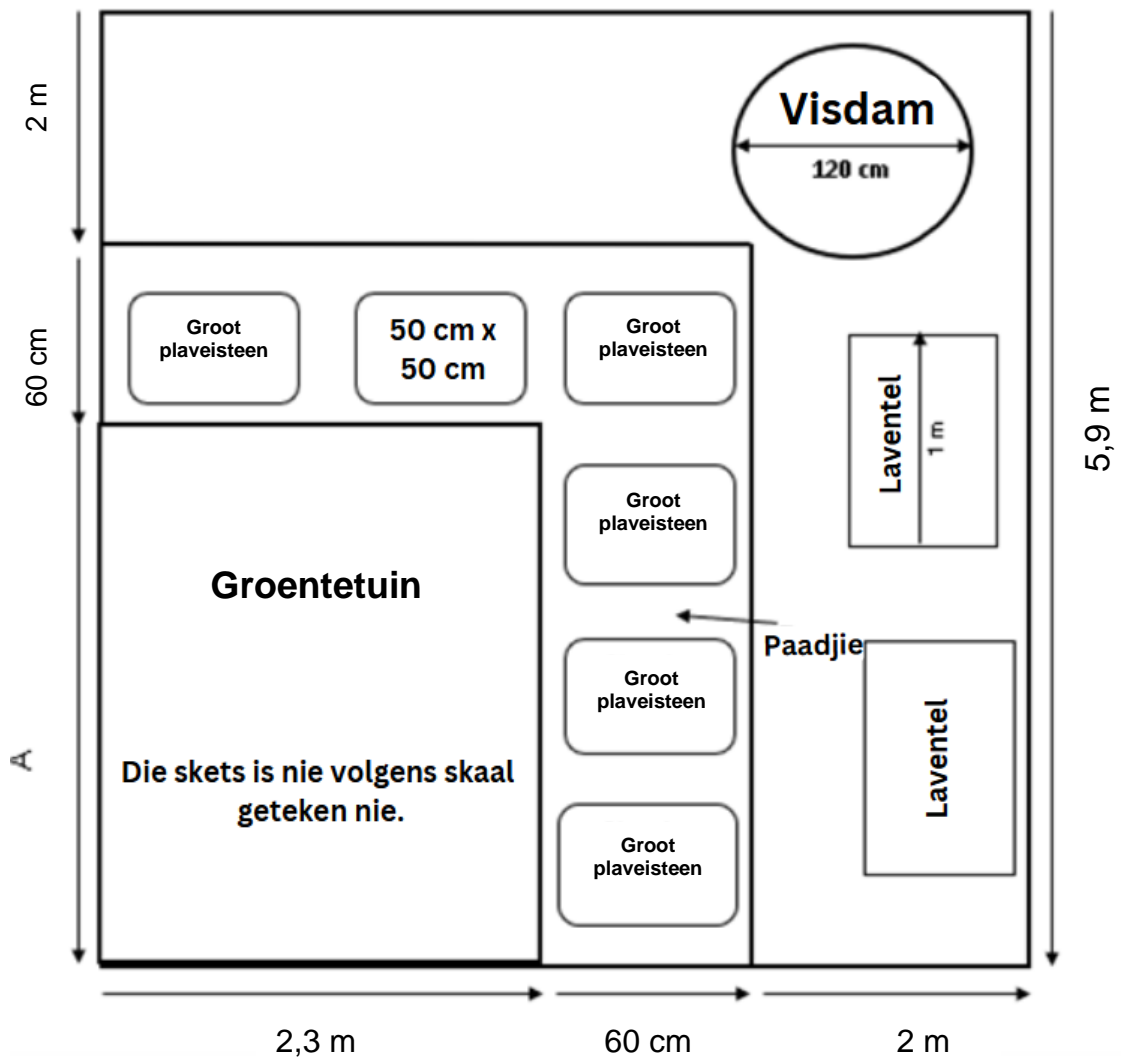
2 m

Visdam

120 cm

60 cm

Groot plaveisteen

50 cm x 50 cm

Groot plaveisteen

Laventel

1 m

5,9 m

Groot plaveisteen

Groentetuin

Paadjie

Groot plaveisteen

Laventel

A

Die skets is nie volgens skaal geteken nie.

Groot plaveisteen

2,3 m

60 cm

2 m